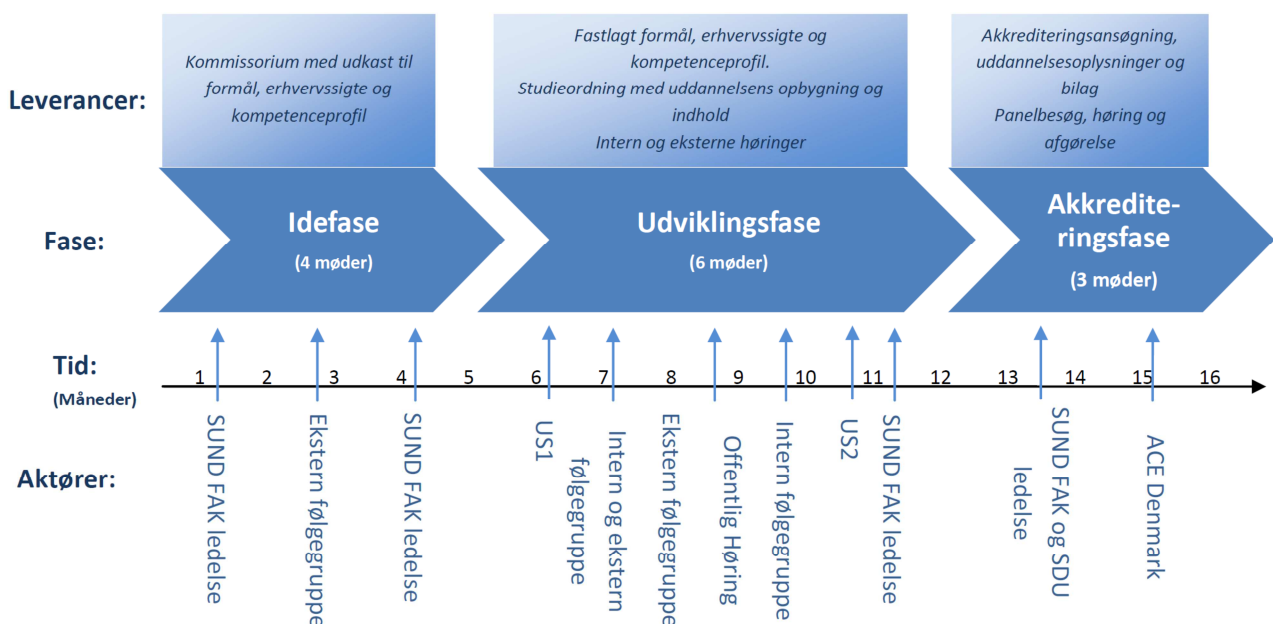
Leverancer:

Kommissorium med udkast til formål, erhvervssigte og kompetenceprofil

Fastlagt formål, erhvervssigte og kompetenceprofil.
Studieordning med uddannelsens opbygning og indhold
Intern og eksterne høringer

Akkrediteringsansøgning, uddannelsesoplysninger og bilag
Panelbesøg, høring og afgørelse

Fase:

Idefase
(4 møder)

Udviklingsfase
(6 møder)

Akkrediteringsfase
(3 møder)

Tid:
(Måneder)

1 2 3 4 5 6 7 8 9 10 11 12 13 14 15 16

Aktører:

SUND FAK ledelse
Ekstern følgegruppe
SUND FAK ledelse
US1
Intern og ekstern følgegruppe
Ekstern følgegruppe
Offentlig Høring
Intern følgegruppe
US2
SUND FAK ledelse
SUND FAK og SDU ledelse
ACE Denmark